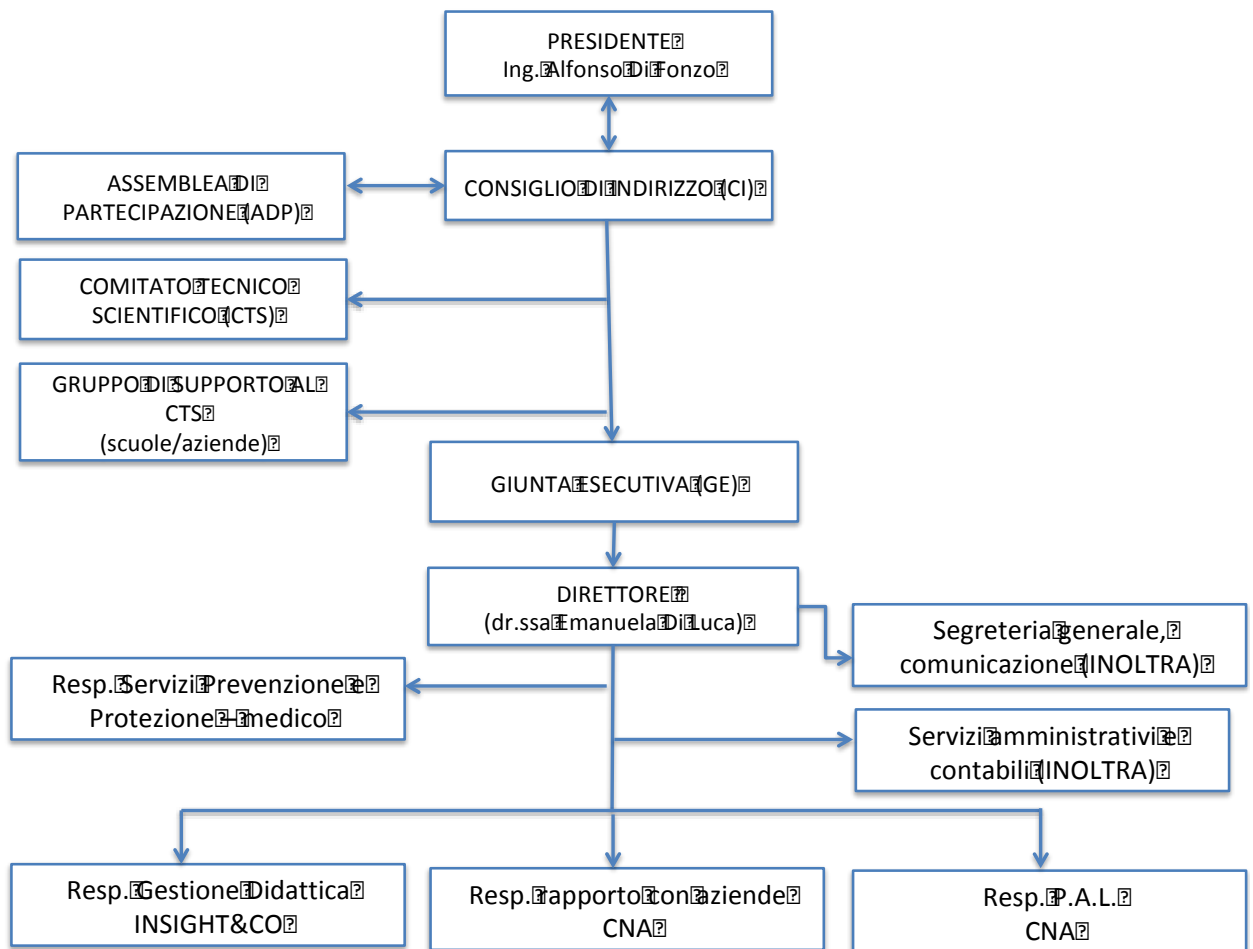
PRESIDENTE
Ing. Alfonso Di Fonzo

ASSEMBLEA DI PARTECIPAZIONE (ADP)

CONSIGLIO DI INDIRIZZO (CI)

COMITATO TECNICO SCIENTIFICO (CTS)

GRUPPO DI SUPPORTO AL CTS
(scuole/aziende)

GIUNTA ESECUTIVA (GE)

DIRETTORE
(dr.ssa Emanuela Di Luca)

Segreteria generale, comunicazione (INOLTRA)

Resp. Servizi Prevenzione e Protezione – medico

Servizi amministrativi e contabili (INOLTRA)

Resp. Gestione Didattica
INSIGHT&CO

Resp. rapporto con aziende
CNA

Resp. P.A.L.
CNA